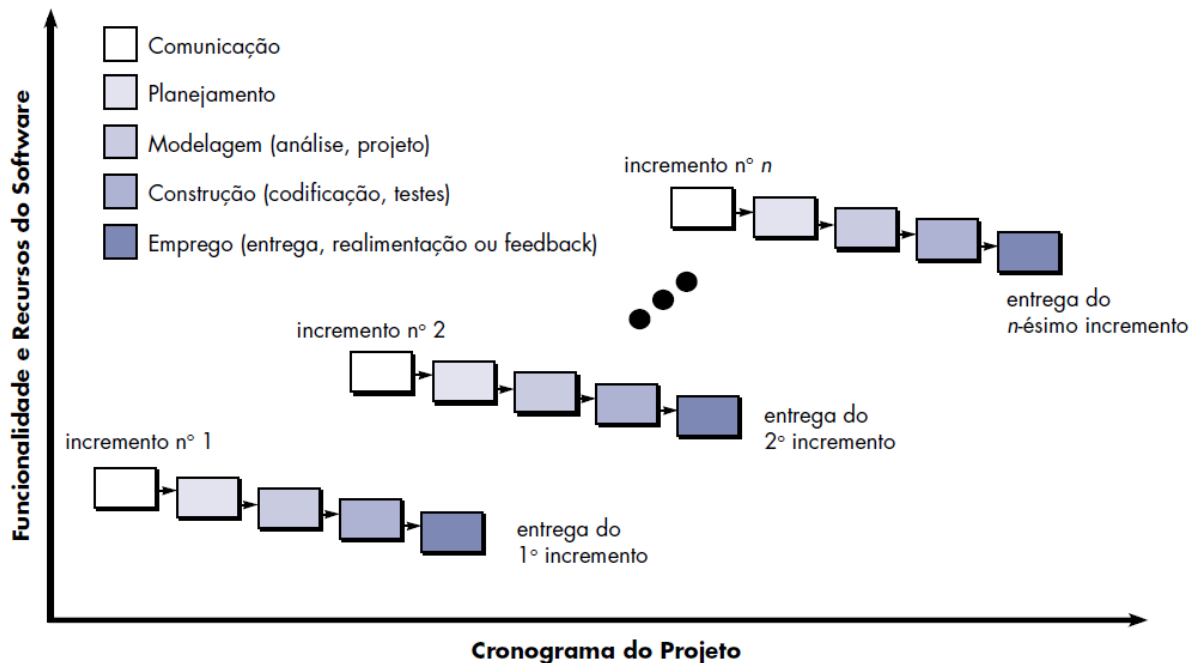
Funcionalidade e Recursos do Software

Comunicação

Planejamento

Modelagem (análise, projeto)

Construção (codificação, testes)

Emprego (entrega, realimentação ou feedback)

incremento n° n

entrega do n-ésimo incremento

incremento n° 2

entrega do 2° incremento

incremento n° 1

entrega do 1° incremento

Cronograma do Projeto